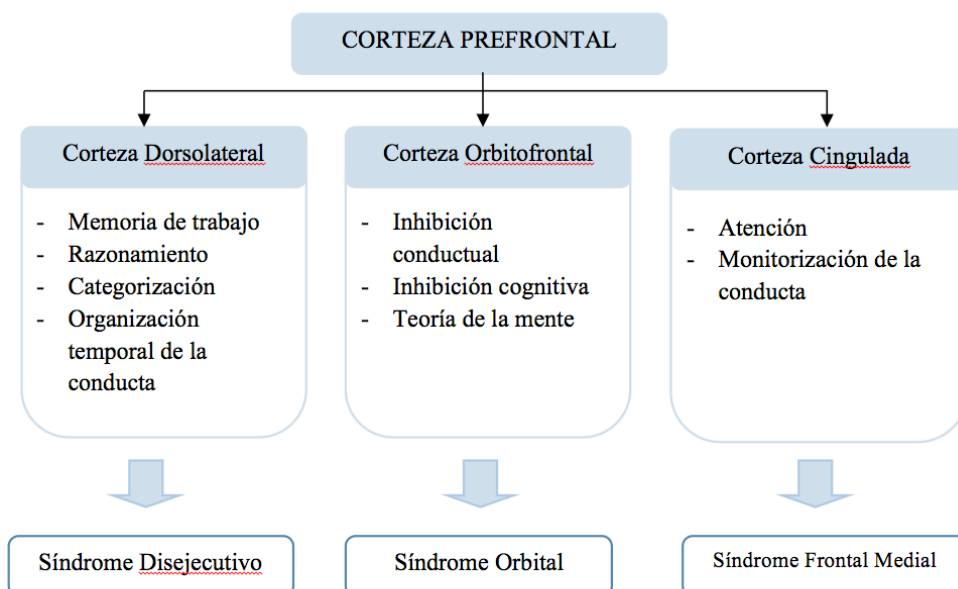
CORTEZA PREFRONTAL

Corteza Dorsolateral

- Memoria de trabajo
- Razonamiento
- Categorización
- Organización temporal de la conducta

Corteza Orbitofrontal

- Inhibición conductual
- Inhibición cognitiva
- Teoría de la mente

Corteza Cingulada

- Atención
- Monitorización de la conducta

Síndrome Disejecutivo

Síndrome Orbital

Síndrome Frontal Medial